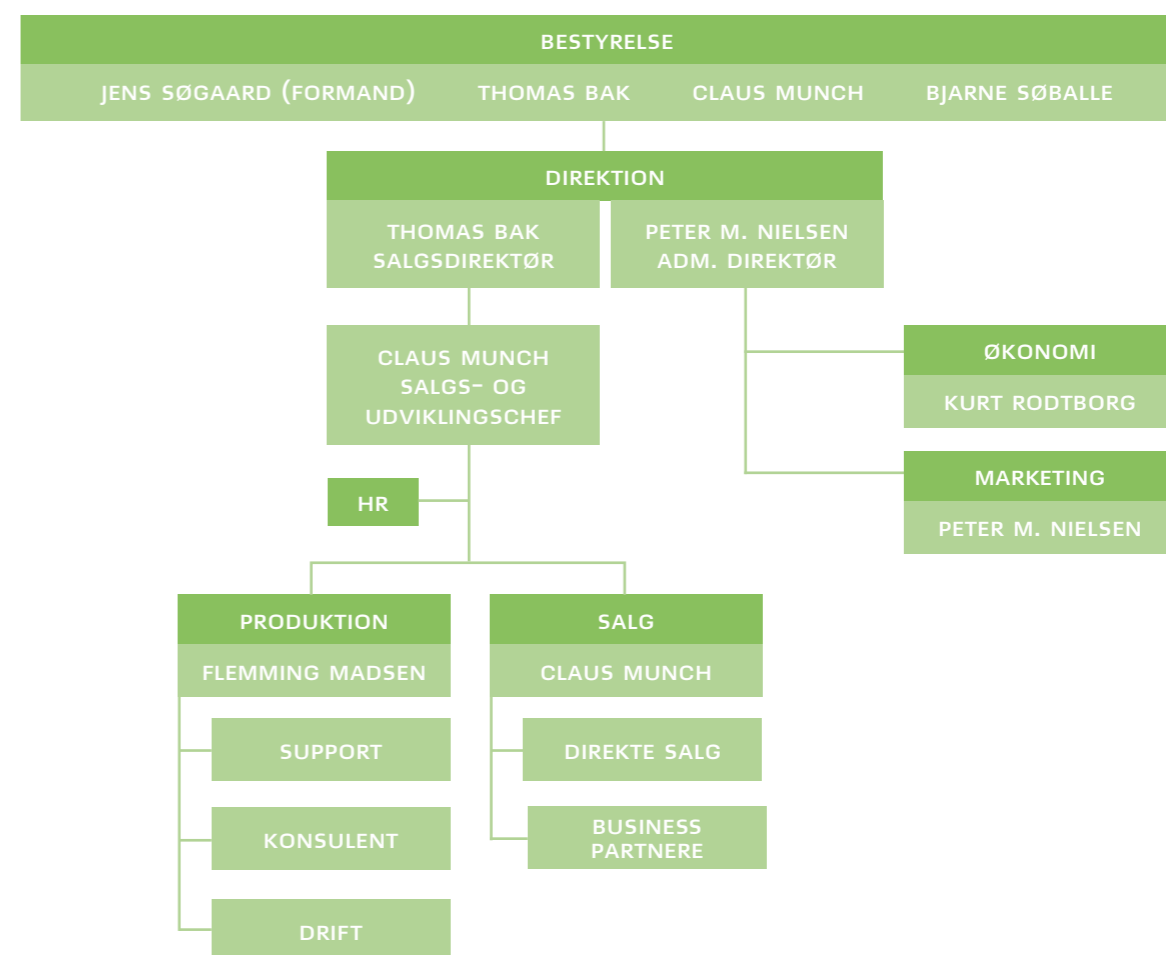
BESTYRELSE

JENS SØGAARD (FORMAND)
THOMAS BAK
CLAUS MUNCH
BJARNE SØBALLE

DIREKTION

THOMAS BAK
SALGSDIREKTØR

PETER M. NIELSEN
ADM. DIREKTØR

CLAUS MUNCH
SALGS- OG
UDVIKLINGSCHEF

ØKONOMI
KURT RODTBORG

MARKETING
PETER M. NIELSEN

HR

PRODUKTION
FLEMMING MADSEN

SUPPORT

KONSULENT

DRIFT

SALG
CLAUS MUNCH

DIREKTE SALG

BUSINESS
PARTNERE